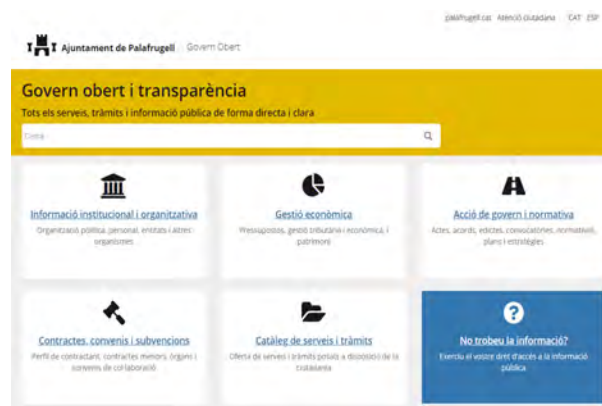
palafrugell.cat Atenció ciutadana CAT ESP

Ajuntament de Palafrugell | Govern Obert

Govern obert i transparència

Tots els serveis, tràmits i informació pública de forma directa i clara

Cerca

Informació institucional i organitzativa
Organització política, personal, entitats i altres organismes

Gestió econòmica
Pressupostos, gestió tributària i econòmica, i patrimoni

Acció de govern i normativa
Actes, acords, edictes, convocatòries, normativa, plans i estratègies

Contractes, convenis i subvencions
Perfil de contractant, contractes menors, òrgans i convenis de col·laboració

Catàleg de serveis i tràmits
Oferta de serveis i tràmits posats a disposició de la ciutadania

No trobeu la informació?
Exerciu el vostre dret d'accés a la informació pública